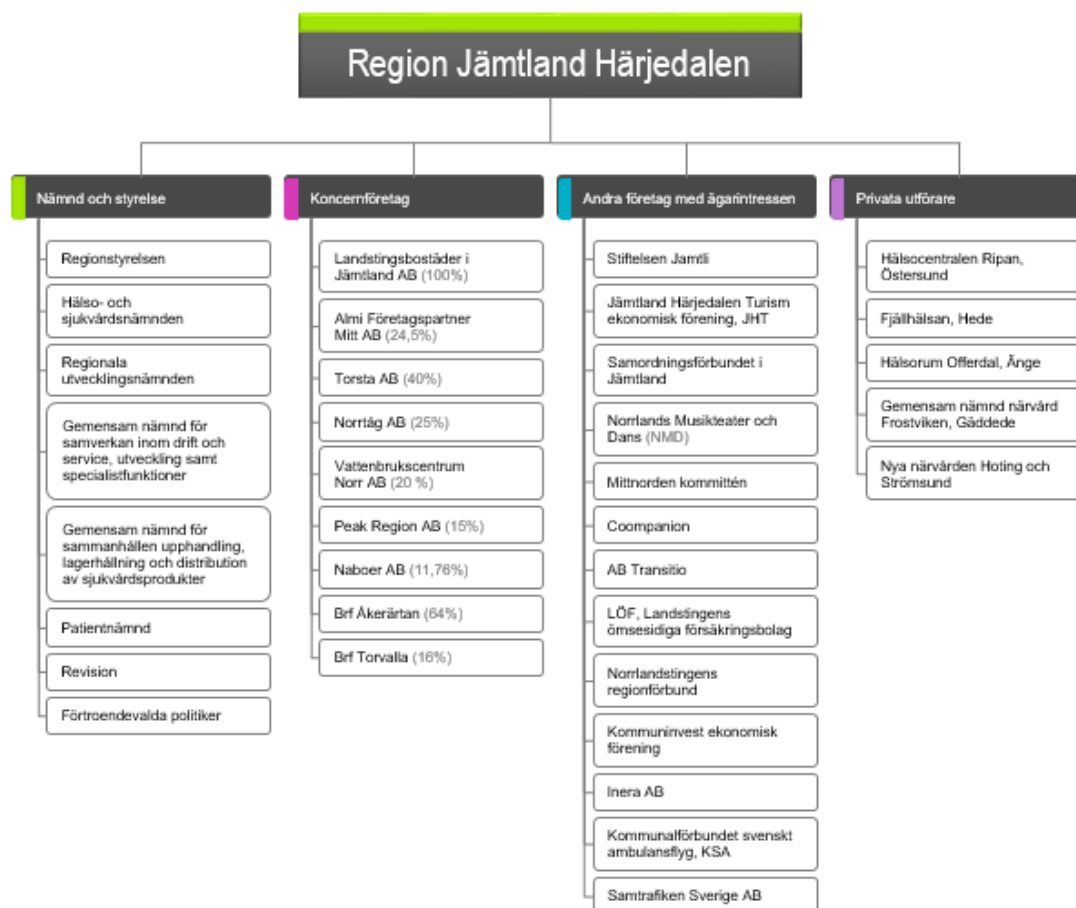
Region Jämtland Härjedalen

Nämnd och styrelse

Regionstyrelsen

Hälso- och sjukvårdsnämnden

Regionala utvecklingsnämnden

Gemensam nämnd för samverkan inom drift och service, utveckling samt specialistfunktioner

Gemensam nämnd för sammanhållen upphandling, lagerhållning och distribution av sjukvårdsprodukter

Patientnämnd

Revision

Förtroendevalda politiker

Koncernföretag

Landstingsbostäder i Jämtland AB (100%)

Almi Företagspartner Mitt AB (24,5%)

Torsta AB (40%)

Norrtåg AB (25%)

Vattenbrukscentrum Norr AB (20 %)

Peak Region AB (15%)

Naboer AB (11,76%)

Brf Åkerärtan (64%)

Brf Torvalla (16%)

Andra företag med ägarintressen

Stiftelsen Jamtli

Jämtland Härjedalen Turism ekonomisk förening, JHT

Samordningsförbundet i Jämtland

Norrlands Musikteater och Dans (NMD)

Mittnorden kommittén

Coompanion

AB Transitio

LÖF, Landstingens ömsesidiga försäkringsbolag

Norrlandstingens regionförbund

Kommuninvest ekonomisk förening

Inera AB

Kommunalförbundet svenskt ambulansflyg, KSA

Samtrafiken Sverige AB

Privata utförare

Hälsocentralen Ripan, Östersund

Fjällhälsan, Hede

Hälsorum Offerdal, Ånge

Gemensam nämnd närvård Frostviken, Gäddede

Nya närvården Hoting och Strömsund